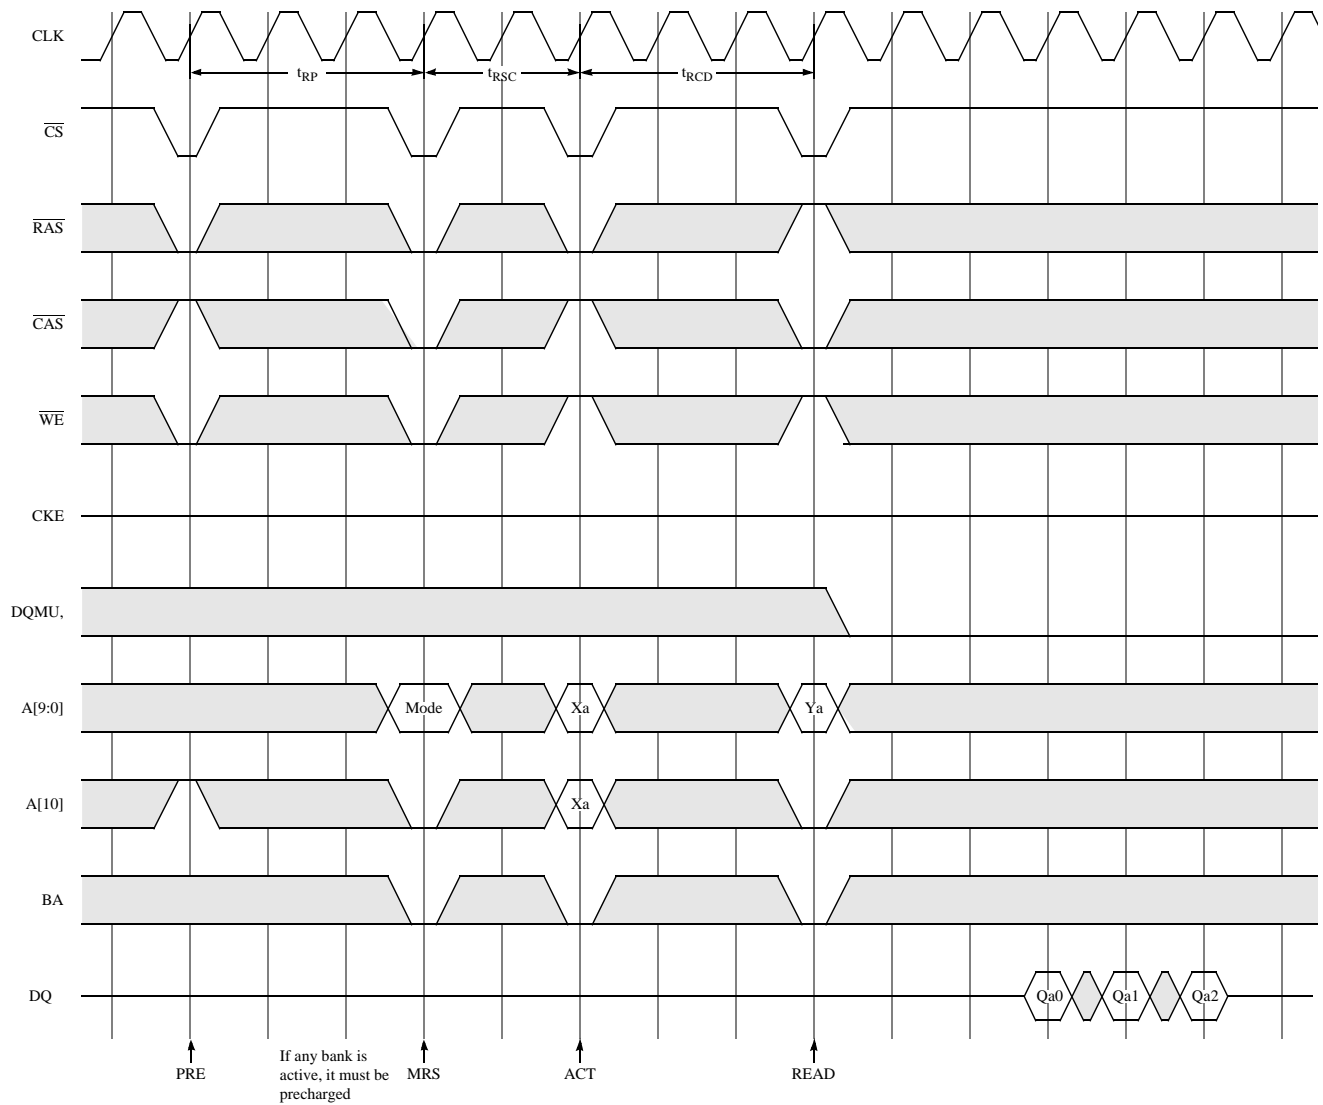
CLK

$t_{RP}$

$t_{RSC}$

$t_{RCD}$

$\overline{CS}$

$\overline{RAS}$

$\overline{CAS}$

$\overline{WE}$

CKE

DQMU,

A[9:0]

Mode

Xa

Ya

A[10]

Xa

BA

DQ

Qa0

Qa1

Qa2

PRE

If any bank is active, it must be precharged

MRS

ACT

READ